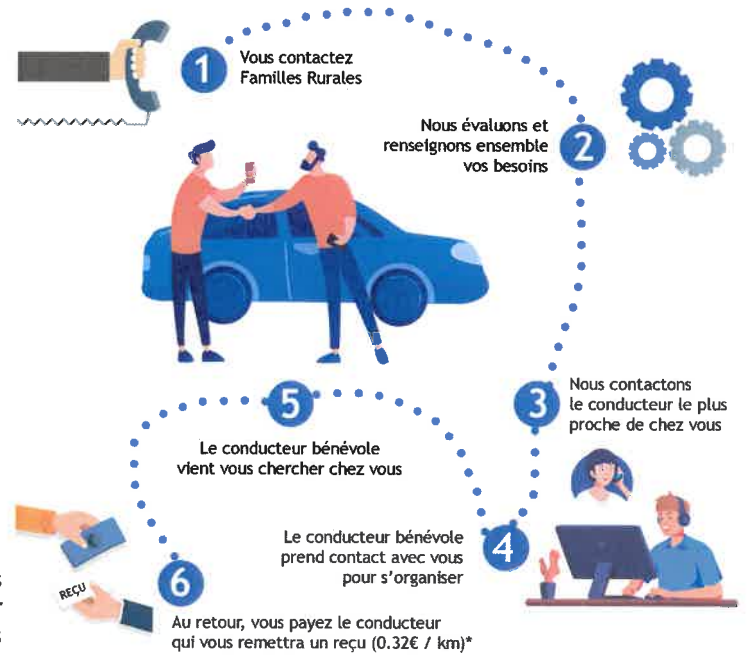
1 Vous contactez Familles Rurales

Nous évaluons et renseignons ensemble vos besoins 2

3 Nous contactons le conducteur le plus proche de chez vous

Le conducteur bénévole prend contact avec vous pour s'organiser 4

5 Le conducteur bénévole vient vous chercher chez vous

REÇU

6 Au retour, vous payez le conducteur qui vous remettra un reçu (0.32€ / km)*